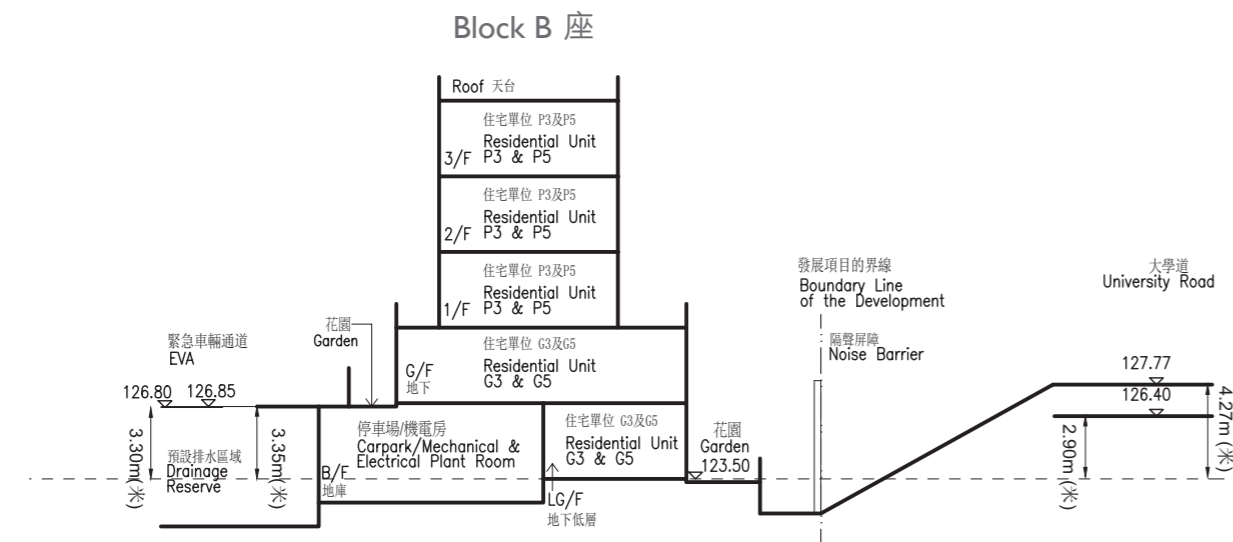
Block B 座

Roof 天台

住宅單位 P3及P5
Residential Unit
3/F P3 & P5

住宅單位 P3及P5
Residential Unit
2/F P3 & P5

住宅單位 P3及P5
Residential Unit
1/F P3 & P5

花園
Garden

住宅單位 G3及G5
Residential Unit
G/F G3 & G5
地下

緊急車輛通道
EVA

126.80 126.85

3.30m(米)

預設排水區域
Drainage
Reserve

3.35m(米)

停車場/機電房
Carpark/Mechanical &
Electrical Plant Room

B/F
地庫

住宅單位 G3及G5
Residential Unit
G3 & G5

LG/F
地下低層

花園
Garden
123.50

發展項目的界線
Boundary Line
of the Development

隔聲屏障
Noise Barrier

大學道
University Road

127.77
126.40

4.27m (米)

2.90m (米)